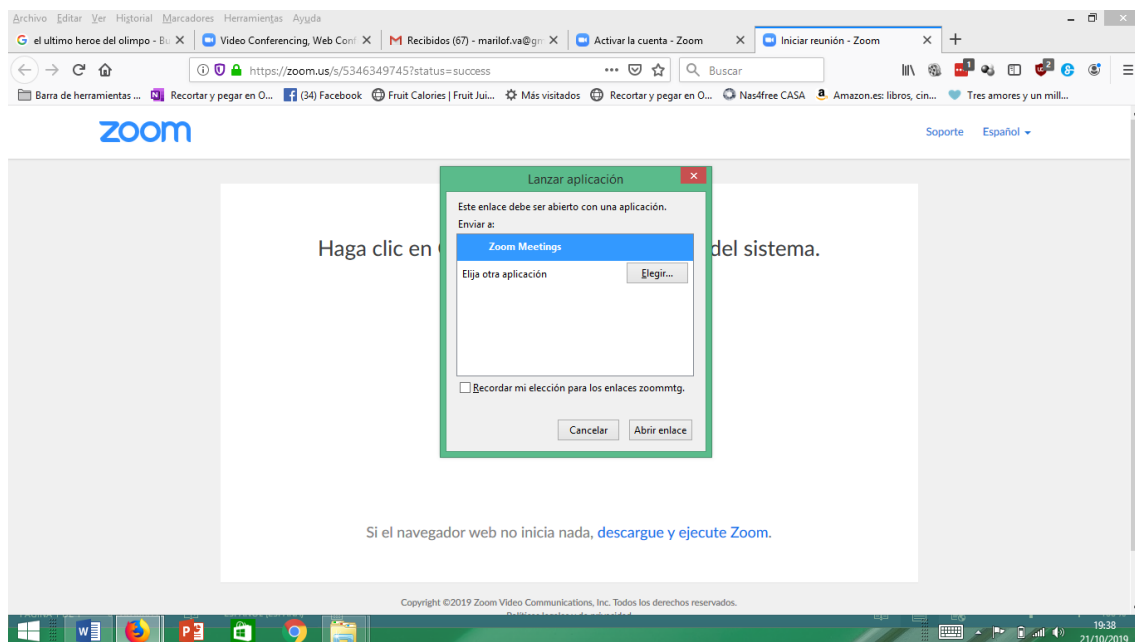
Archivo Editar Ver Historial Marcadores Herramientas Ayuda

el ultimo heroe del olimpo - Bu ✕ | Video Conferencing, Web Conf ✕ | Recibidos (67) - marilof.va@gm ✕ | Activar la cuenta - Zoom ✕ | Iniciar reunión - Zoom ✕ +

https://zoom.us/s/5346349745?status=success ··· Buscar

Barra de herramientas ... Recortar y pegar en O... (34) Facebook Fruit Calories | Fruit Jui... Más visitados Recortar y pegar en O... Nas4free CASA Amazon.es: libros, cin... Tres amores y un mill...

zoom

Soporte Español

Haga clic en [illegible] del sistema.

Lanzar aplicación

Este enlace debe ser abierto con una aplicación.
Enviar a:

Zoom Meetings

Elija otra aplicación Elegir...

Recordar mi elección para los enlaces zoommtg.

Cancelar Abrir enlace

Si el navegador web no inicia nada, descargue y ejecute Zoom.

Copyright ©2019 Zoom Video Communications, Inc. Todos los derechos reservados.

19:38
21/10/2019